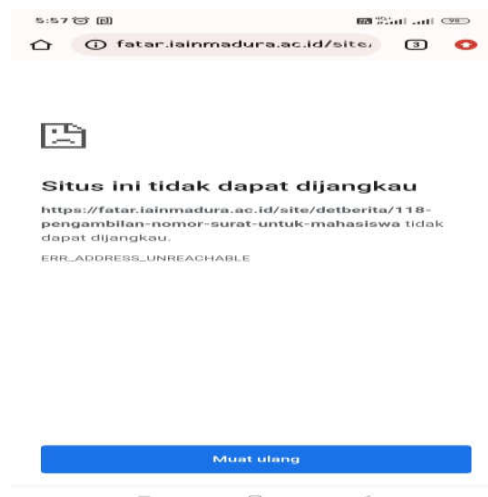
5:57

fatar.iainmadura.ac.id/site/

3

Situs ini tidak dapat dijangkau

https://fatar.iainmadura.ac.id/site/detberita/118-pengambilan-nomor-surat-untuk-mahasiswa tidak dapat dijangkau.

ERR_ADDRESS_UNREACHABLE

Muat ulang